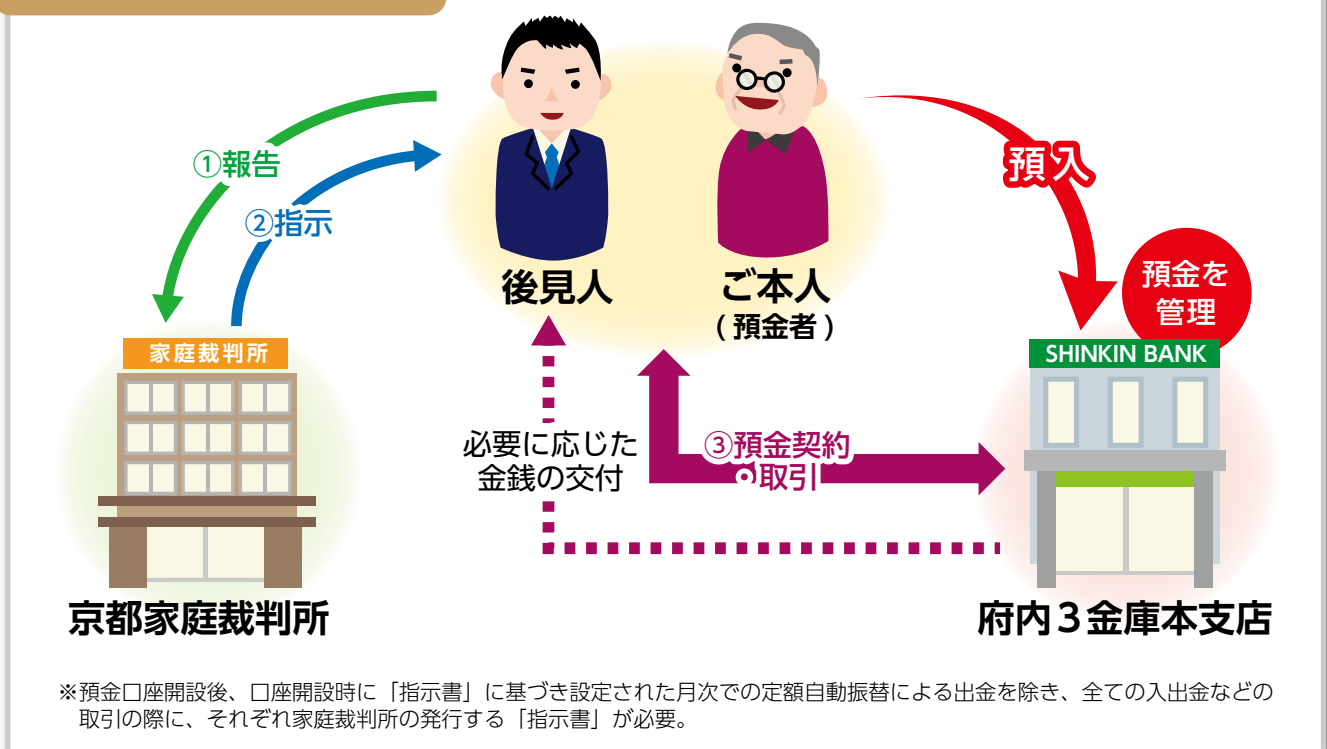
①報告

②指示

後見人

ご本人
(預金者)

預入

預金を管理

家庭裁判所

SHINKIN BANK

必要に応じた金銭の交付

③預金契約・取引

京都家庭裁判所

府内３金庫本支店

※預金口座開設後、口座開設時に「指示書」に基づき設定された月次での定額自動振替による出金を除き、全ての入出金などの取引の際に、それぞれ家庭裁判所の発行する「指示書」が必要。